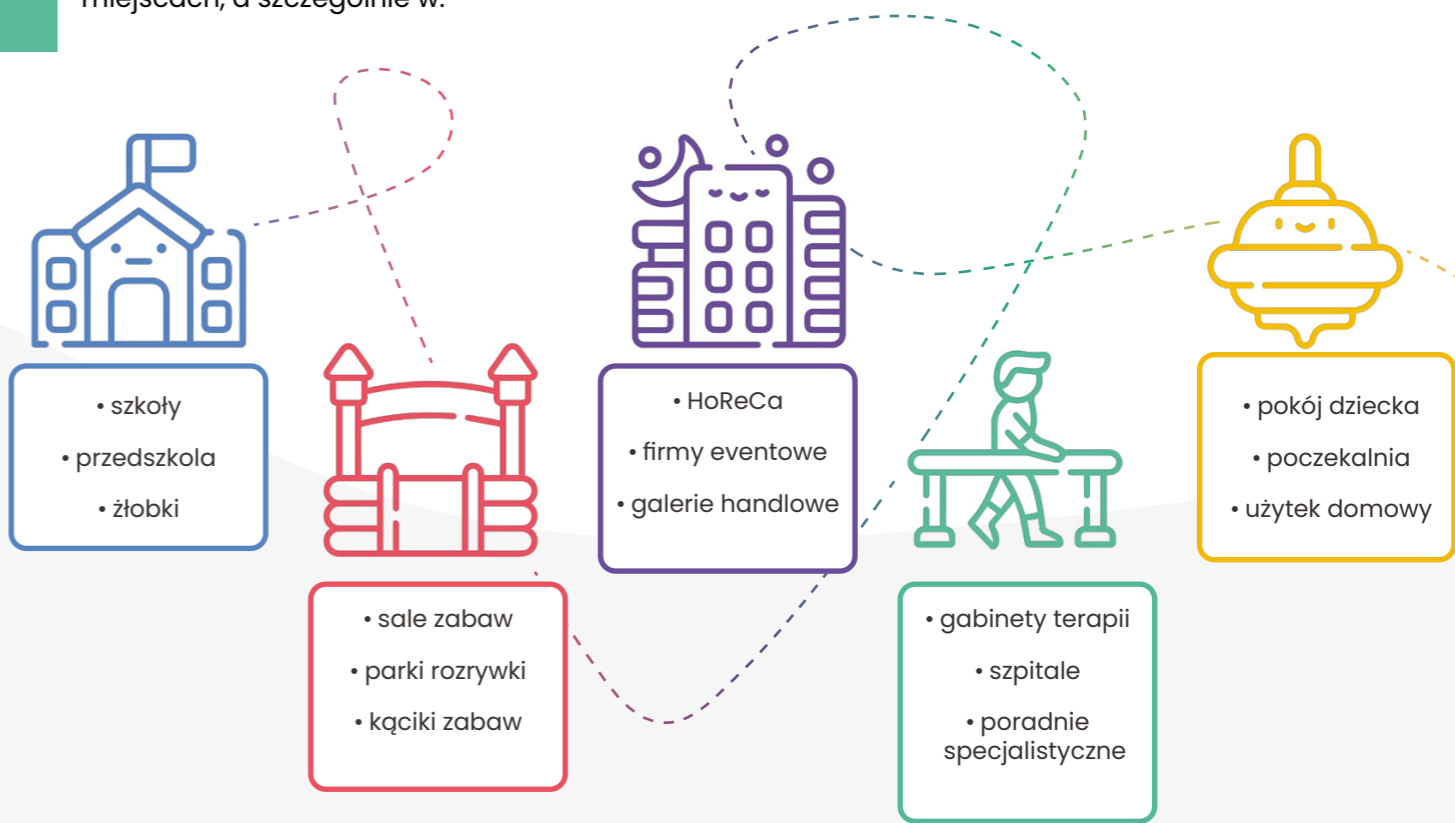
miejscach, a szczególnie w:

• szkoły
• przedszkola
• żłobki

• sale zabaw
• parki rozrywki
• kąciki zabaw

• HoReCa
• firmy eventowe
• galerie handlowe

• gabinety terapii
• szpitale
• poradnie specjalistyczne

• pokój dziecka
• poczekalnia
• użytek domowy